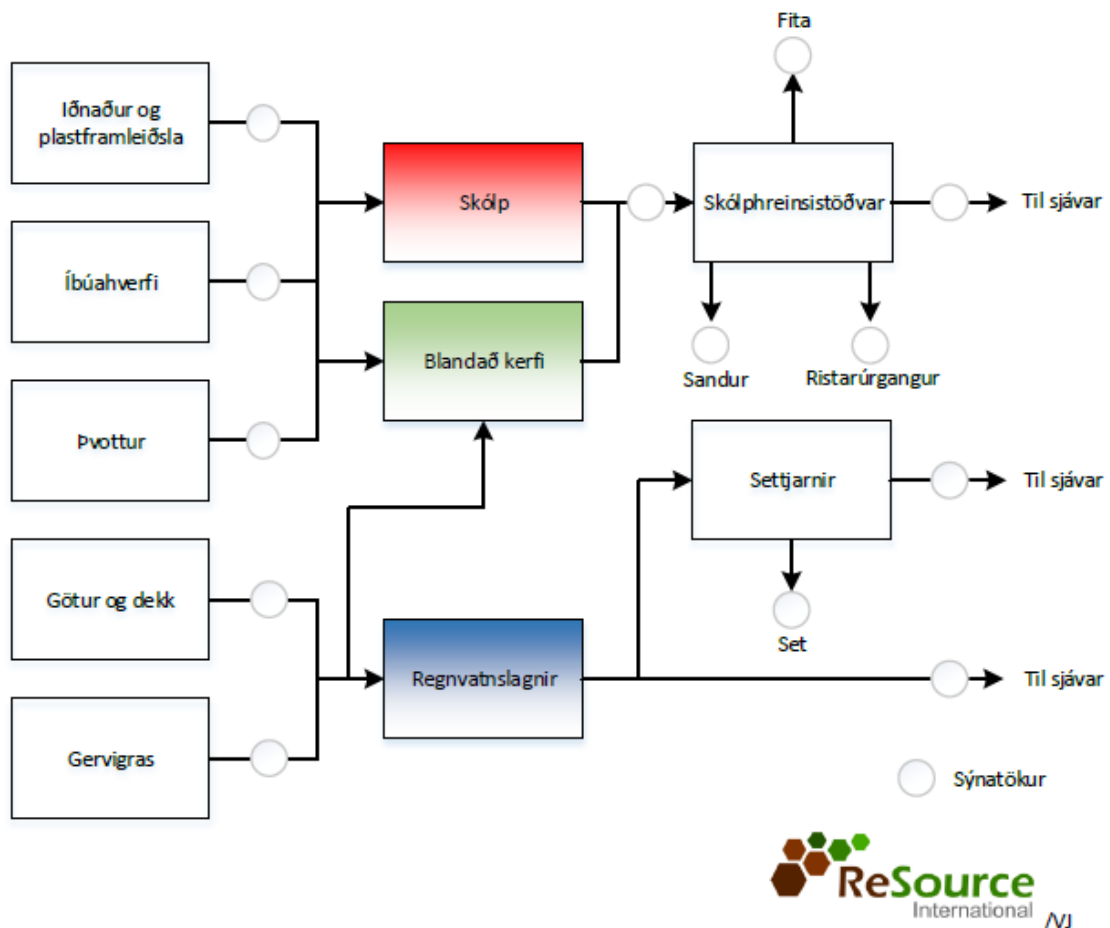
Fita

Iðnaður og plastframleiðsla

Skólp

Skólphreinsistöðvar

Til sjávar

Íbúahverfi

Blandað kerfi

Sandur

Ristarúrgangur

Þvottur

Settjarnir

Til sjávar

Götur og dekk

Set

Regnvatnslagnir

Til sjávar

Gervigras

Sýnatökur

ReSource International

/VJ